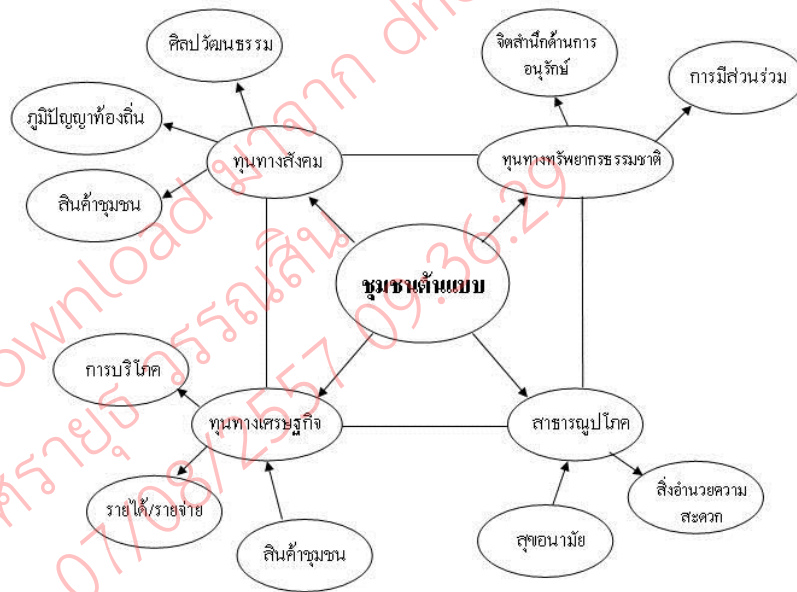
ศิลปวัฒนธรรม

ภูมิปัญญาท้องถิ่น

ทุนทางสังคม

สินค้าชุมชน

จิตสำนึกด้านการอนุรักษ์

การมีส่วนร่วม

ทุนทางทรัพยากรธรรมชาติ

ชุมชนต้นแบบ

การบริโภค

ทุนทางเศรษฐกิจ

สาธารณูปโภค

รายได้/รายจ่าย

สินค้าชุมชน

สุขอนามัย

สิ่งอำนวยความสะดวก

download มหาวิทยาลัย
ศรายุธ วรรณสิน
07/08/2557 09:36:29